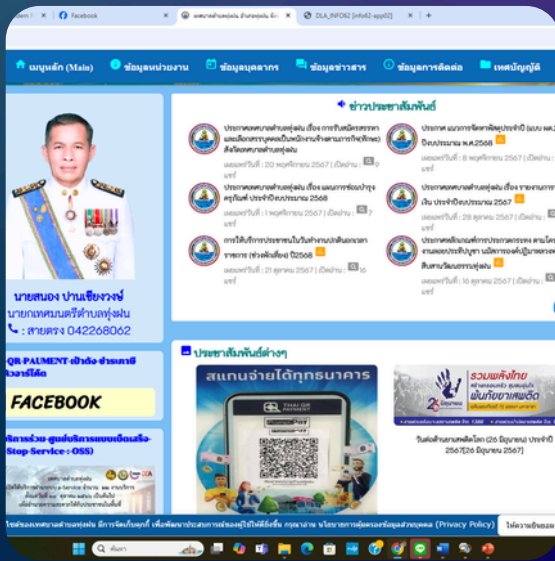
Facebook
เทศบาลตำบลหนองฝน อำเภอหนองฝน
DLA_INFO82 [info82-app02]

เมนูหลัก (Main) ข้อมูลหน่วยงาน ข้อมูลบุคลากร ข้อมูลข่าวสาร ข้อมูลการติดต่อ เทศบัญญัติ

ข่าวประชาสัมพันธ์

ประกาศเทศบาลตำบลหนองฝน เรื่อง การรับสมัครสรรหาและเลือกสรรบุคคลเป็นพนักงานจ้างตามภารกิจทั่วไป สังกัดเทศบาลตำบลหนองฝน
เผยแพร่เมื่อ : 20 พฤศจิกายน 2567 | เปิดอ่าน : 9 ครั้ง

ประกาศ แผนการจัดหาพัสดุประจำปี (แบบ ผด.1) ปีงบประมาณ พ.ศ.2568
เผยแพร่เมื่อ : 8 พฤศจิกายน 2567 | เปิดอ่าน :

ประกาศเทศบาลตำบลหนองฝน เรื่อง แผนการซ่อมบำรุงครุภัณฑ์ ประจำปีงบประมาณ 2568
เผยแพร่เมื่อ : 1 พฤศจิกายน 2567 | เปิดอ่าน : 7 ครั้ง

ประกาศเทศบาลตำบลหนองฝน เรื่อง รายงานการ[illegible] เงิน ประจำปีงบประมาณ 2567
เผยแพร่เมื่อ : 28 ตุลาคม 2567 | เปิดอ่าน :

การให้บริการประชาชนในวันทำงานปกติและนอกเวลาราชการ (ช่วงพักเที่ยง) ปี2568
เผยแพร่เมื่อ : 21 ตุลาคม 2567 | เปิดอ่าน : 16 ครั้ง

ประกาศหลักเกณฑ์การประกาศตรวจสอบ ตามโครงการ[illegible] งานของประชาชนในเขตเทศบาล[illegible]
เผยแพร่เมื่อ : 16 ตุลาคม 2567 | เปิดอ่าน :

นายสนอง ปานเชียงวงษ์
นายกเทศมนตรีตำบลหนองฝน
: สายตรง 042268062

QR-PAYMENT เป้าถัง ชำระภาษี ออนไลน์ได้

FACEBOOK

บริการร่วม ศูนย์บริการแบบเบ็ดเสร็จ One Stop Service : OSS

ประชาสัมพันธ์ต่างๆ

สแกนจ่ายได้ทุกธนาคาร
THAI QR PAYMENT

รวมพลังไทย ฝันภัยยาเสพติด
วันต่อต้านยาเสพติดโลก (26 มิถุนายน) ประจำปี 2567[26 มิถุนายน 2567]

เว็บไซต์ของเทศบาลตำบลหนองฝน มีการจัดเก็บคุกกี้ เพื่อพัฒนาประสบการณ์ของผู้ใช้ให้ดียิ่งขึ้น กรุณาอ่าน นโยบายการคุ้มครองข้อมูลส่วนบุคคล (Privacy Policy) ให้ความยินยอม

ค้นหา